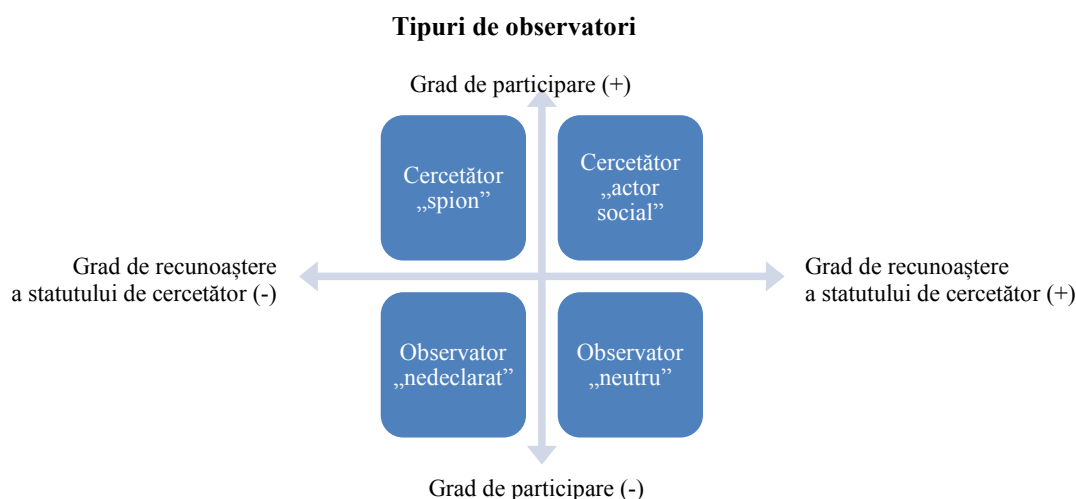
Tipuri de observatori

Grad de participare (+)

Cercetător „spion”

Cercetător „actor social”

Grad de recunoaştere a statutului de cercetător (-)

Grad de recunoaştere a statutului de cercetător (+)

Observator „nedeclarat”

Observator „neutru”

Grad de participare (-)